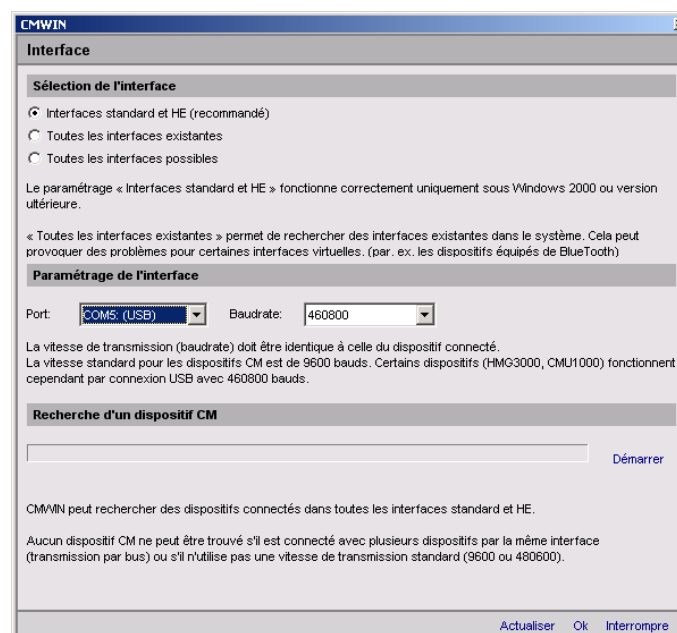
CMWIN

Interface

Sélection de l'interface

Interfaces standard et HE (recommandé)

Toutes les interfaces existantes

Toutes les interfaces possibles

Le paramétrage « Interfaces standard et HE » fonctionne correctement uniquement sous Windows 2000 ou version ultérieure.

« Toutes les interfaces existantes » permet de rechercher des interfaces existantes dans le système. Cela peut provoquer des problèmes pour certaines interfaces virtuelles. (par. ex. les dispositifs équipés de BlueTooth)

Paramétrage de l'interface

Port: COM5: (USB) Baudrate: 460800

La vitesse de transmission (baudrate) doit être identique à celle du dispositif connecté.
La vitesse standard pour les dispositifs CM est de 9600 bauds. Certains dispositifs (HMG3000, CMU1000) fonctionnent cependant par connexion USB avec 460800 bauds.

Recherche d'un dispositif CM

Démarrer

CMWIN peut rechercher des dispositifs connectés dans toutes les interfaces standard et HE.

Aucun dispositif CM ne peut être trouvé s'il est connecté avec plusieurs dispositifs par la même interface (transmission par bus) ou s'il n'utilise pas une vitesse de transmission standard (9600 ou 480600).

Actualiser Ok Interrompre